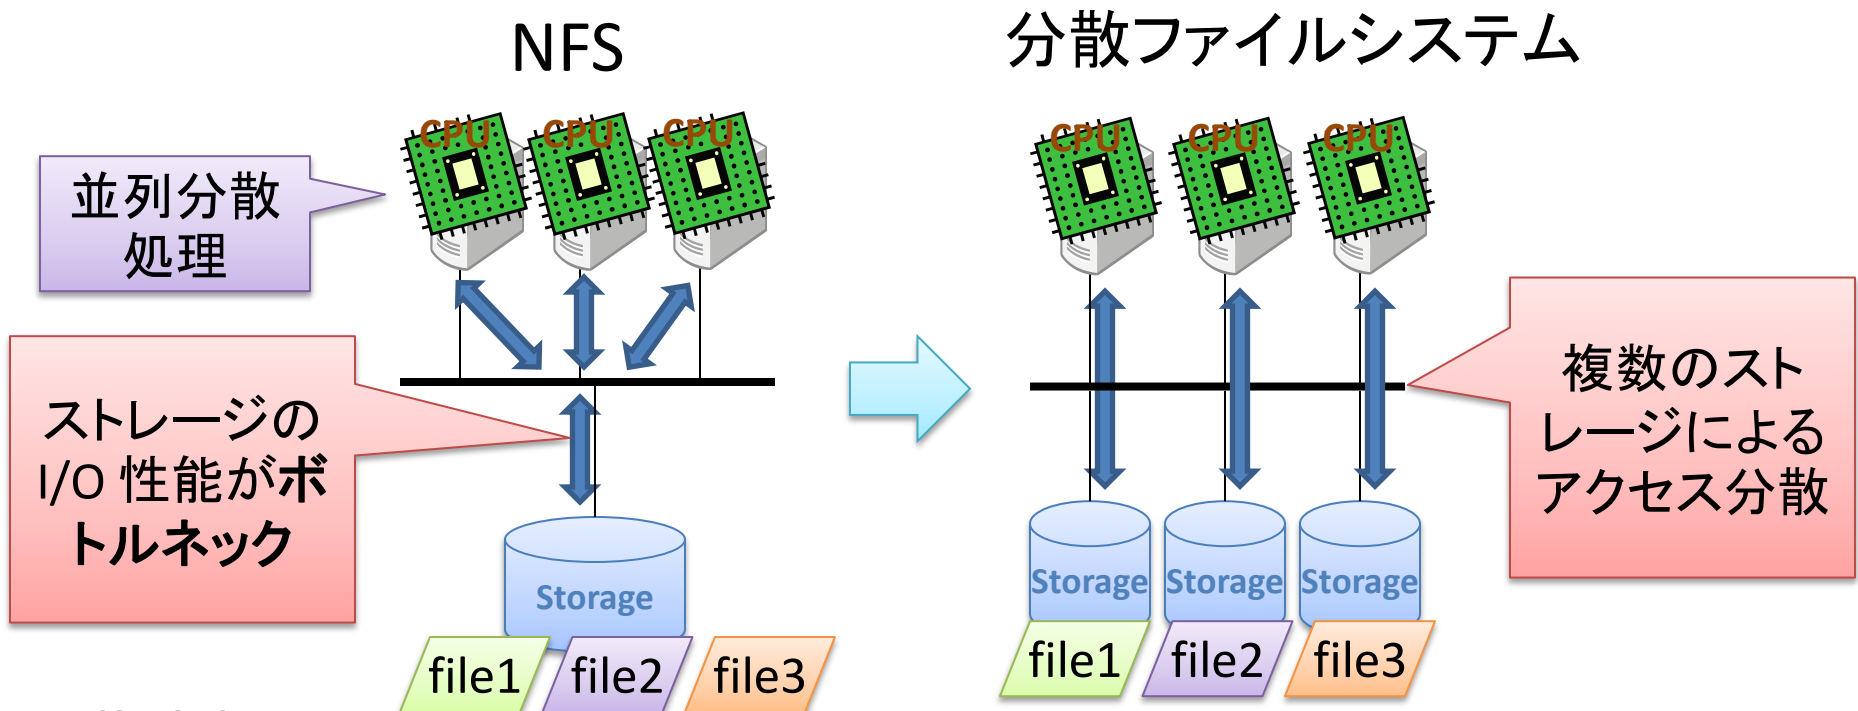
NFS

並列分散処理

CPU CPU CPU

ストレージのI/O 性能がボトルネック

Storage

file1 file2 file3

分散ファイルシステム

CPU CPU CPU

複数のストレージによるアクセス分散

Storage Storage Storage

file1 file2 file3